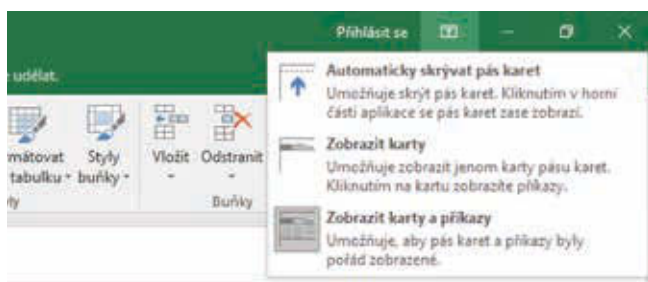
Přihlásit se

e udělat.

mátovat tabulku · Styly buňky · Vložit · Odstranit ·

ly

Buňky

Automaticky skrývat pás karet
Umožňuje skrýt pás karet. Kliknutím v horní části aplikace se pás karet zase zobrazí.

Zobrazit karty
Umožňuje zobrazit jenom karty pásu karet. Kliknutím na kartu zobrazíte příkazy.

Zobrazit karty a příkazy
Umožňuje, aby pás karet a příkazy byly pořád zobrazené.